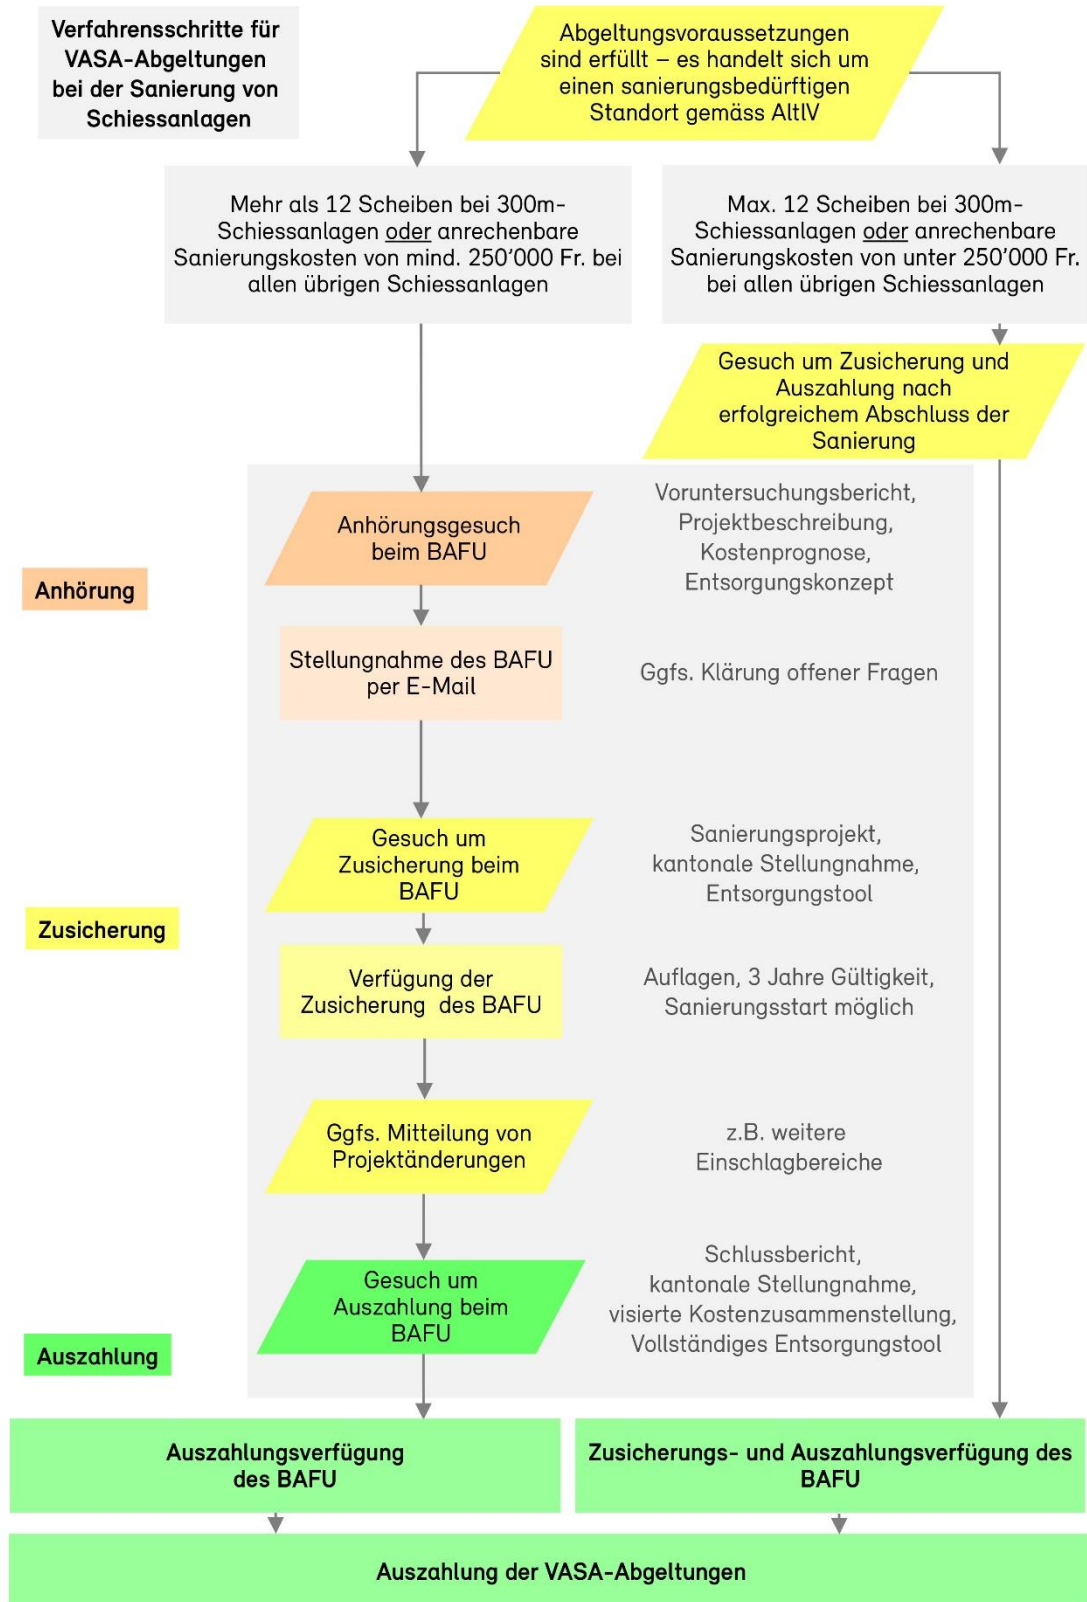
Verfahrensschritte für VASA-Abgeltungen bei der Sanierung von Schiessanlagen

Abgeltungsvoraussetzungen sind erfüllt – es handelt sich um einen sanierungsbedürftigen Standort gemäss AltlV

Mehr als 12 Scheiben bei 300m-Schiessanlagen oder anrechenbare Sanierungskosten von mind. 250'000 Fr. bei allen übrigen Schiessanlagen

Max. 12 Scheiben bei 300m-Schiessanlagen oder anrechenbare Sanierungskosten von unter 250'000 Fr. bei allen übrigen Schiessanlagen

Gesuch um Zusicherung und Auszahlung nach erfolgreichem Abschluss der Sanierung

Anhörung

Anhörungsgesuch beim BAFU

Voruntersuchungsbericht, Projektbeschreibung, Kostenprognose, Entsorgungskonzept

Stellungnahme des BAFU per E-Mail

Ggfs. Klärung offener Fragen

Zusicherung

Gesuch um Zusicherung beim BAFU

Sanierungsprojekt, kantonale Stellungnahme, Entsorgungstool

Verfügung der Zusicherung des BAFU

Auflagen, 3 Jahre Gültigkeit, Sanierungsstart möglich

Ggfs. Mitteilung von Projektänderungen

z.B. weitere Einschlagbereiche

Auszahlung

Gesuch um Auszahlung beim BAFU

Schlussbericht, kantonale Stellungnahme, visierte Kostenzusammenstellung, Vollständiges Entsorgungstool

Auszahlungsverfügung des BAFU

Zusicherungs- und Auszahlungsverfügung des BAFU

Auszahlung der VASA-Abgeltungen